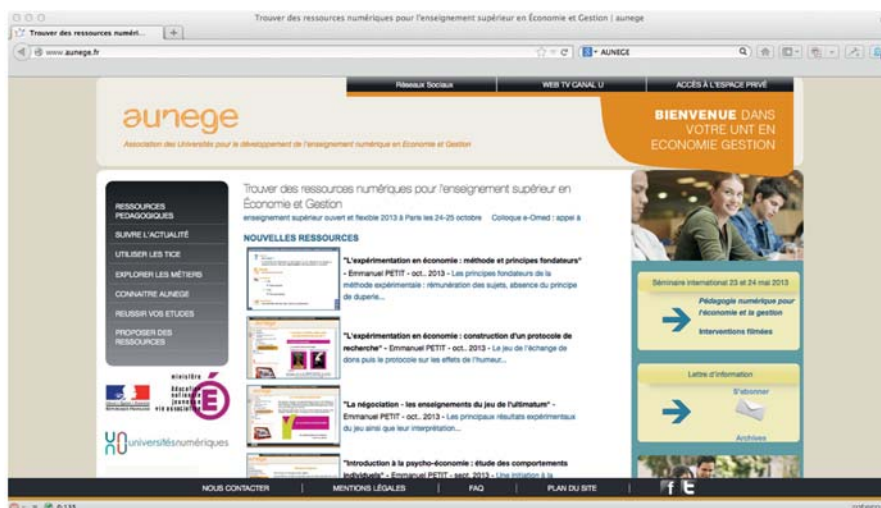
Trouver des ressources numériques pour l'enseignement supérieur en Économie et Gestion | aunege

Trouver des ressources numéri... | +

www.aunege.fr

AUNEGE

Réseaux Sociaux | WEB TV CANAL U | ACCÈS À L'ESPACE PRIVÉ

aunege

Association des Universités pour le développement de l'enseignement numérique en Économie et Gestion

BIENVENUE DANS VOTRE UNT EN ÉCONOMIE GESTION

RESSOURCES PEDAGOGIQUES

SUIVRE L'ACTUALITÉ

UTILISER LES TICE

EXPLORER LES MÉTIERS

CONNAITRE AUNEGE

REUSSIR VOS ETUDES

PROPOSER DES RESSOURCES

ministère Éducation nationale jeunesse vie associative

universitésnumériques

Trouver des ressources numériques pour l'enseignement supérieur en Économie et Gestion

enseignement supérieur ouvert et flexible 2013 à Paris les 24-25 octobre Colloque e-Omed : appel à

NOUVELLES RESSOURCES

"L'expérimentation en économie : méthode et principes fondateurs" - Emmanuel PETIT - oct.. 2013 - Les principes fondateurs de la méthode expérimentale : rémunération des sujets, absence du principe de duperie...

"L'expérimentation en économie : construction d'un protocole de recherche" - Emmanuel PETIT - oct.. 2013 - Le jeu de l'échange de dons puis le protocole sur les effets de l'humeur...

"La négociation - les enseignements du jeu de l'ultimatum" - Emmanuel PETIT - oct.. 2013 - Les principaux résultats expérimentaux du jeu ainsi que leur interprétation...

"Introduction à la psycho-économie : étude des comportements individuels" - Emmanuel PETIT - sept. 2013 - Une initiation à la

Séminaire international 23 et 24 mai 2013

Pédagogie numérique pour l'économie et la gestion

Interventions filmées

Lettre d'information

S'abonner

Archives

NOUS CONTACTER | MENTIONS LÉGALES | FAQ | PLAN DU SITE